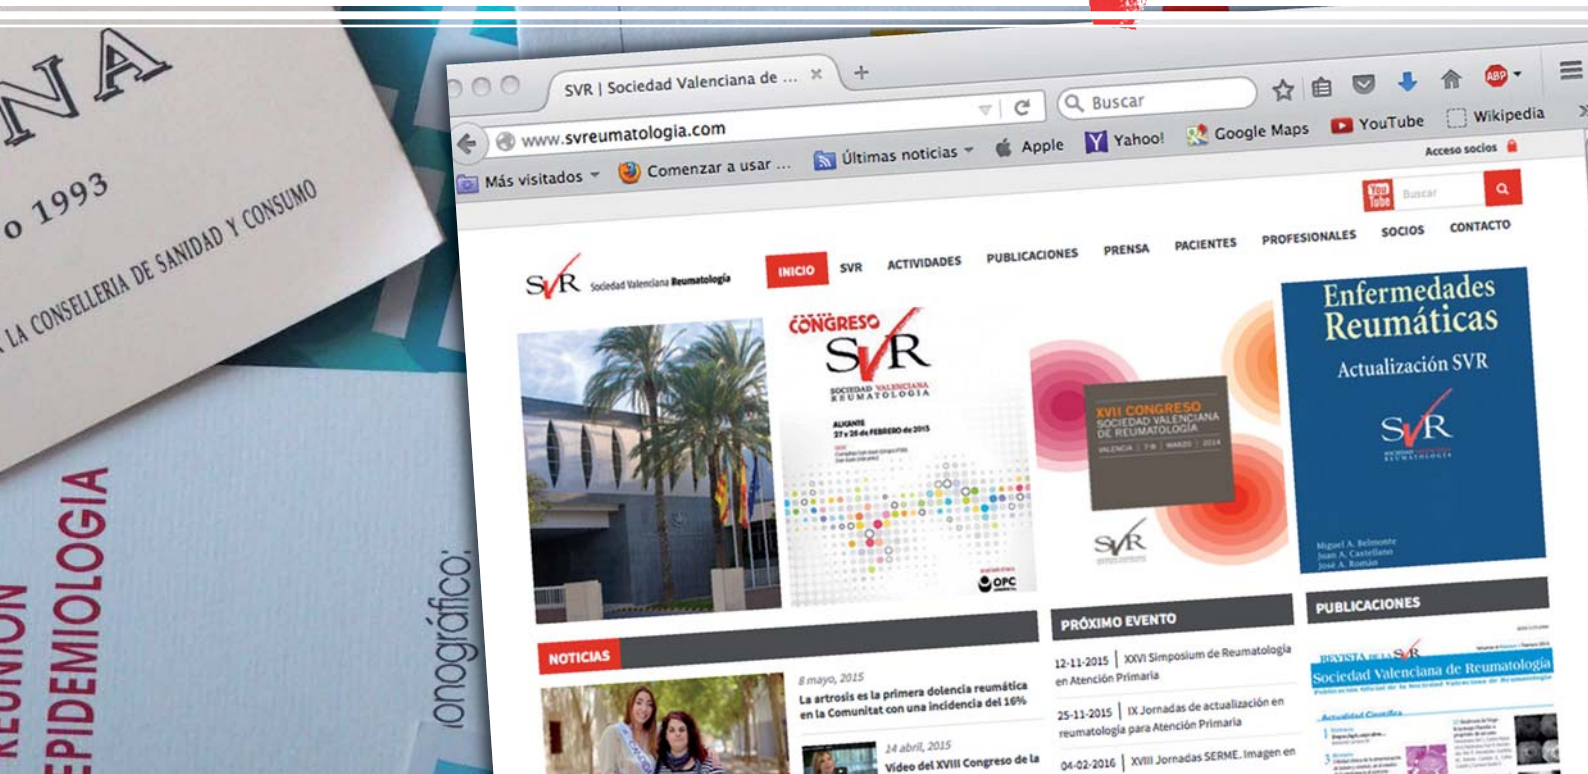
NA
o 1993
LA CONSELLERIA DE SANIDAD Y CONSUMO
EUNION
EPIDEMIOLOGIA
onográfico:

SVR | Sociedad Valenciana de ...
www.svreumatologia.com
Buscar
Más visitados
Comenzar a usar ...
Últimas noticias
Apple
Yahoo!
Google Maps
YouTube
Wikipedia
Acceso socios
Buscar
SVR Sociedad Valenciana Reumatología
INICIO
SVR
ACTIVIDADES
PUBLICACIONES
PRENSA
PACIENTES
PROFESIONALES
SOCIOS
CONTACTO
CONGRESO SVR
SOCIEDAD VALENCIANA REUMATOLOGIA
ALICANTE
27 y 28 de FEBRERO de 2015
OPC
XVII CONGRESO SOCIEDAD VALENCIANA DE REUMATOLOGÍA
VALENCIA | 7-8 | MARZO | 2014
SVR
Enfermedades Reumáticas
Actualización SVR
SVR
Miguel A. Belmonte
Juan A. Castellano
José A. Román
NOTICIAS
8 mayo, 2015
La artrosis es la primera dolencia reumática en la Comunitat con una incidencia del 16%
14 abril, 2015
Vídeo del XVIII Congreso de la
PRÓXIMO EVENTO
12-11-2015 | XXVI Simposium de Reumatología en Atención Primaria
25-11-2015 | IX Jornadas de actualización en reumatología para Atención Primaria
04-02-2016 | XVIII Jornadas SERME. Imagen en
PUBLICACIONES
REVISTA de la SVR
Sociedad Valenciana de Reumatología
Actualidad Científica